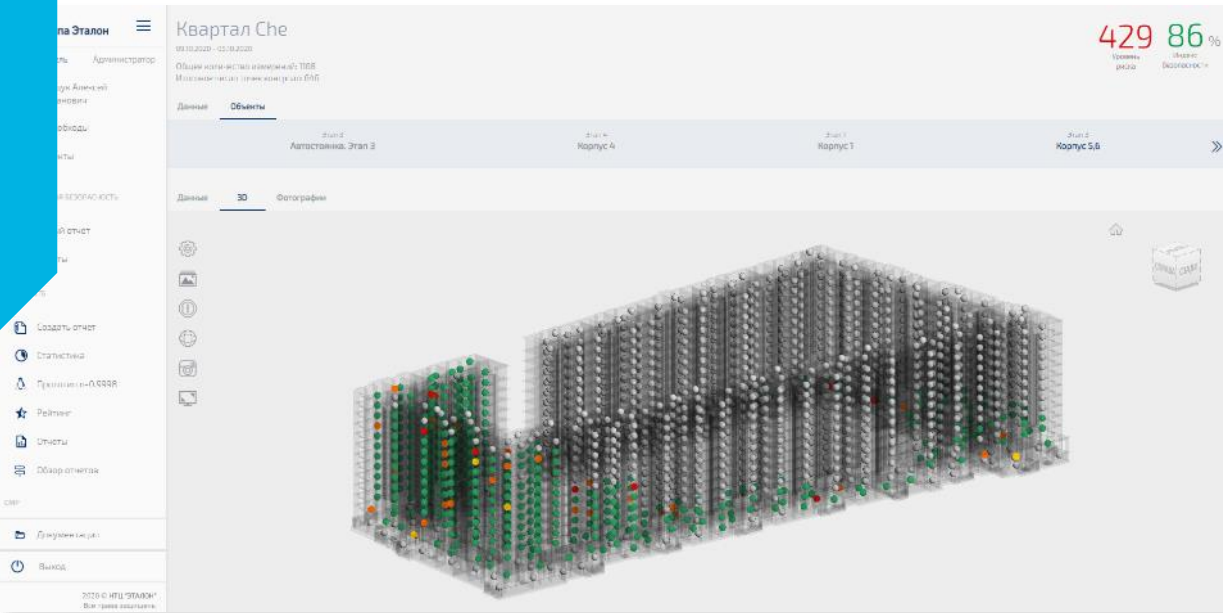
па Эталон
ль Администратор
ук Алексей
нович
обходы
нты
безопасность
й отчет
ты
Создать отчет
Статистика
Прогноз n=0,9998
Рейтинг
Отчеты
Обзор отчетов
СМР
Документация
Выход
2020 © НТЦ "ЭТАЛОН"
Все права защищены

Квартал Che
09.10.2020 – 01.10.2020
Общее количество измерений: 1108
Количество точек контроля: 896

429
Уровень риска
86 %
Индекс безопасности

Данные
Объекты

Этап 3
Автостоянка. Этап 3
Этап 4
Корпус 4
Этап 1
Корпус 1
Этап 2
Корпус 5,6

Данные
3D
Фотографии